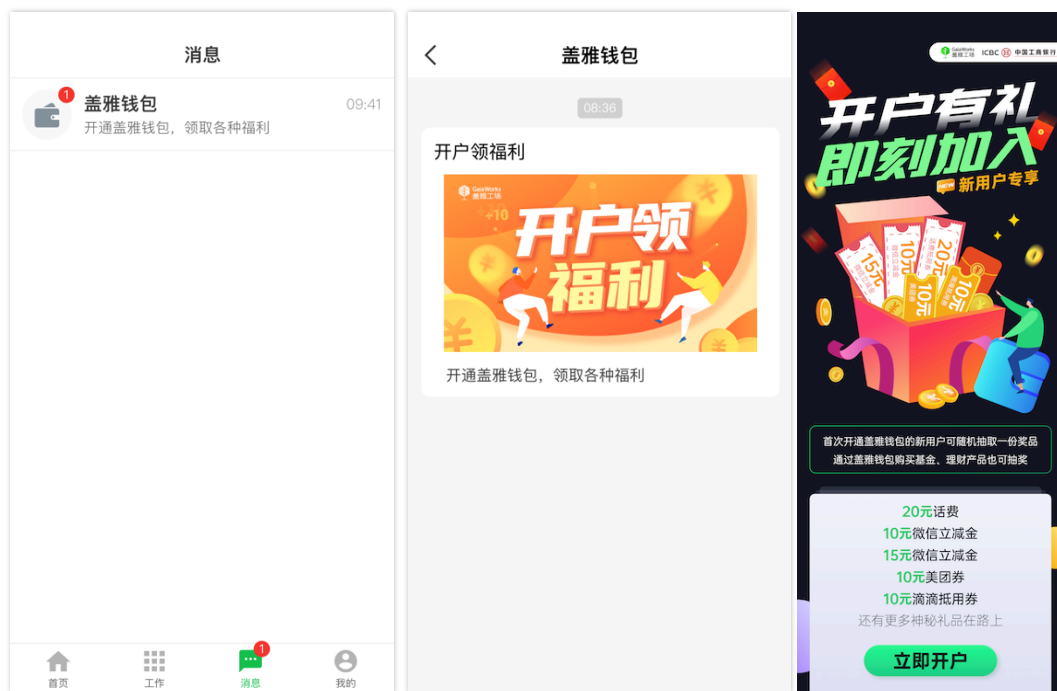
消息

1
盖雅钱包
09:41
开通盖雅钱包，领取各种福利

首页
工作
1
消息
我的

盖雅钱包

08:36

开户领福利

GaiaWorks 盖雅工场
+10
开户领
福利

开通盖雅钱包，领取各种福利

GaiaWorks 盖雅工场 ICBC 中国工商银行

开户有礼
即刻加入
新用户专享

15元
10元
20元
10元
10元

首次开通盖雅钱包的新用户可随机抽取一份奖品
通过盖雅钱包购买基金、理财产品也可抽奖

20元话费
10元微信立减金
15元微信立减金
10元美团券
10元滴滴抵用券
还有更多神秘礼品在路上

立即开户